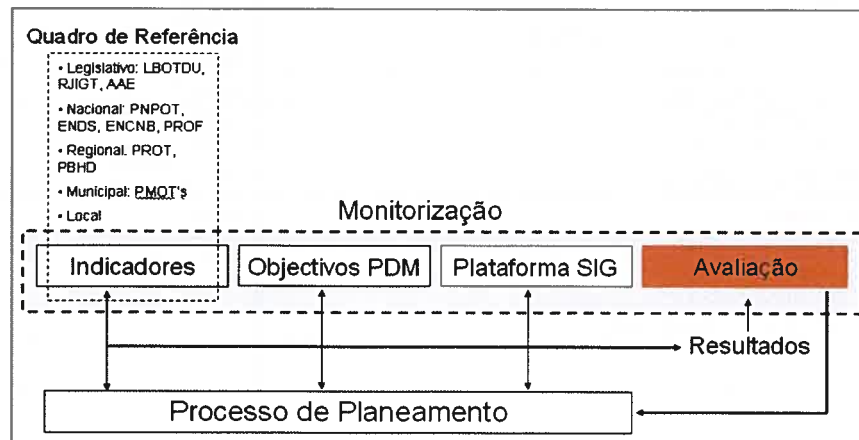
Quadro de Referência

• Legislativo: LBOTDU, RJIGT, AAE

• Nacional: PNPOT, ENDS, ENCNB, PROF

• Regional: PROT, PBHD

• Municipal: PMOT's

• Local

Monitorização

Indicadores

Objectivos PDM

Plataforma SIG

Avaliação

Resultados

Processo de Planeamento